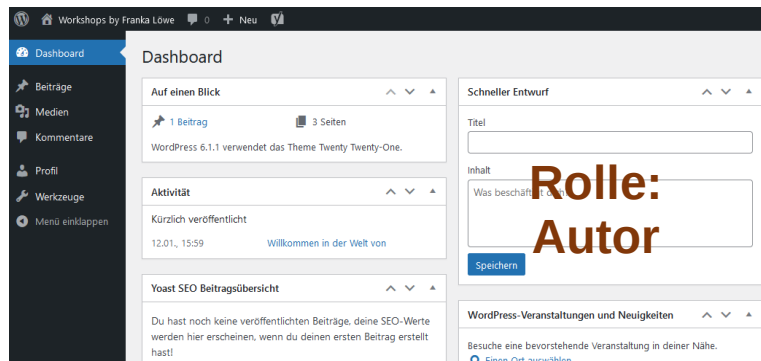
Workshops by Franka Löwe 0 Neu

Dashboard
Beiträge
Medien
Kommentare
Profil
Werkzeuge
Menü einklappen

Dashboard

Auf einen Blick

1 Beitrag
3 Seiten
WordPress 6.1.1 verwendet das Theme Twenty Twenty-One.

Aktivität

Kürzlich veröffentlicht
12.01., 15:59 Willkommen in der Welt von

Yoast SEO Beitragsübersicht

Du hast noch keine veröffentlichten Beiträge, deine SEO-Werte werden hier erscheinen, wenn du deinen ersten Beitrag erstellt hast!

Schneller Entwurf

Titel

Inhalt

Was beschäft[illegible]

Rolle: Autor

Speichern

WordPress-Veranstaltungen und Neuigkeiten

Besuche eine bevorstehende Veranstaltung in deiner Nähe.
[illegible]